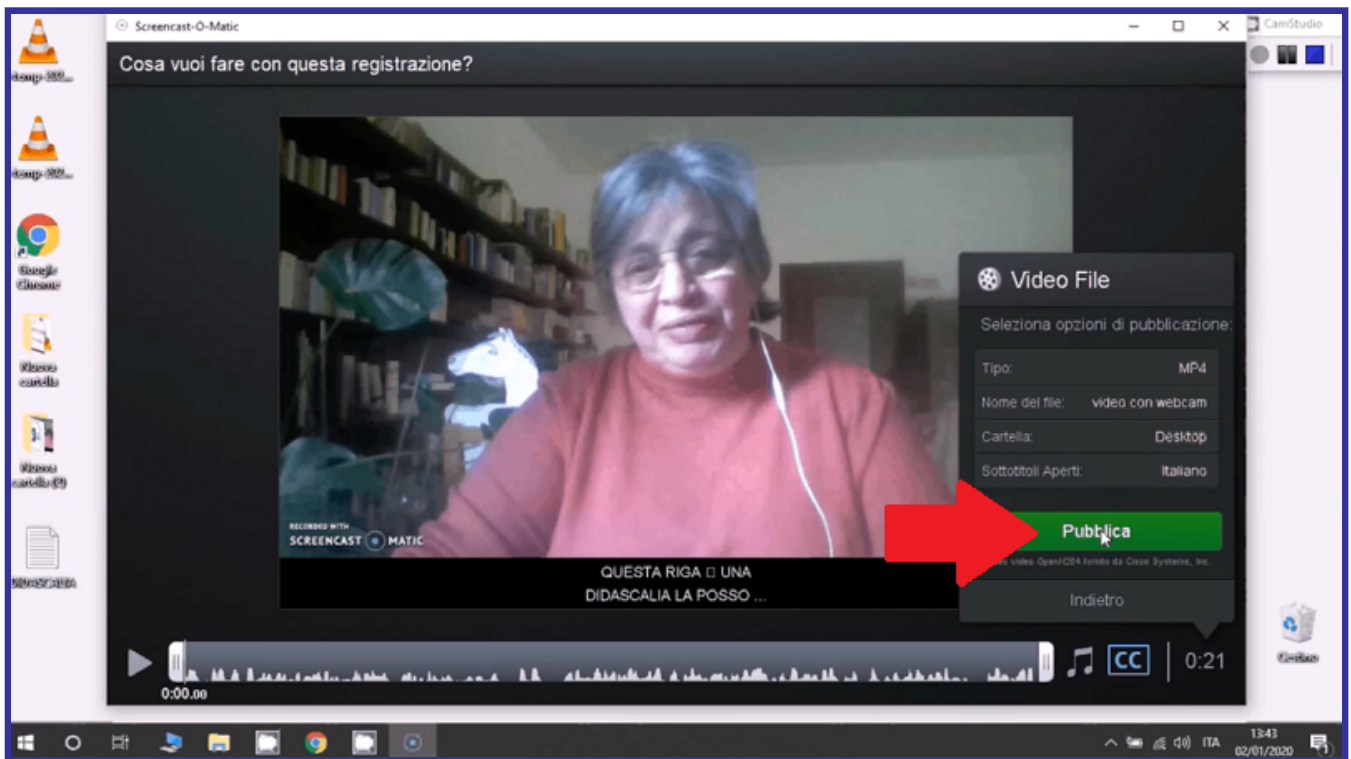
Screencast-O-Matic

CamStudio

Cosa vuoi fare con questa registrazione?

RECORDED WITH
SCREENCAST MATIC

QUESTA RIGA □ UNA
DIDASCALIA LA POSSO ...

Video File

Seleziona opzioni di pubblicazione:

| Tipo: | MP4 |
|---|---|
| Nome del file: | video con webcam |
| Cartella: | Desktop |
| Sottotitoli Aperti: | Italiano |

Pubblica

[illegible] video OpenH264 fornito da Cisco Systems, Inc.

Indietro

0:00.00

CC

0:21

Google Chrome

Nuova cartella

Nuova cartella (2)

ITA

13:43
02/01/2020